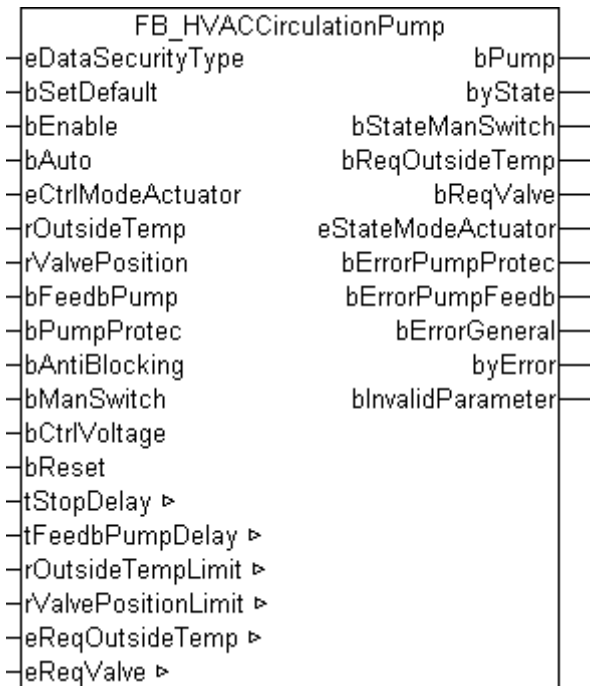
FB_HVACCirculationPump

eDataSecurityType
bSetDefault
bEnable
bAuto
eCtrlModeActuator
rOutsideTemp
rValvePosition
bFeedbPump
bPumpProtec
bAntiBlocking
bManSwitch
bCtrlVoltage
bReset
tStopDelay ▹
tFeedbPumpDelay ▹
rOutsideTempLimit ▹
rValvePositionLimit ▹
eReqOutsideTemp ▹
eReqValve ▹

bPump
byState
bStateManSwitch
bReqOutsideTemp
bReqValve
eStateModeActuator
bErrorPumpProtec
bErrorPumpFeedb
bErrorGeneral
byError
bInvalidParameter